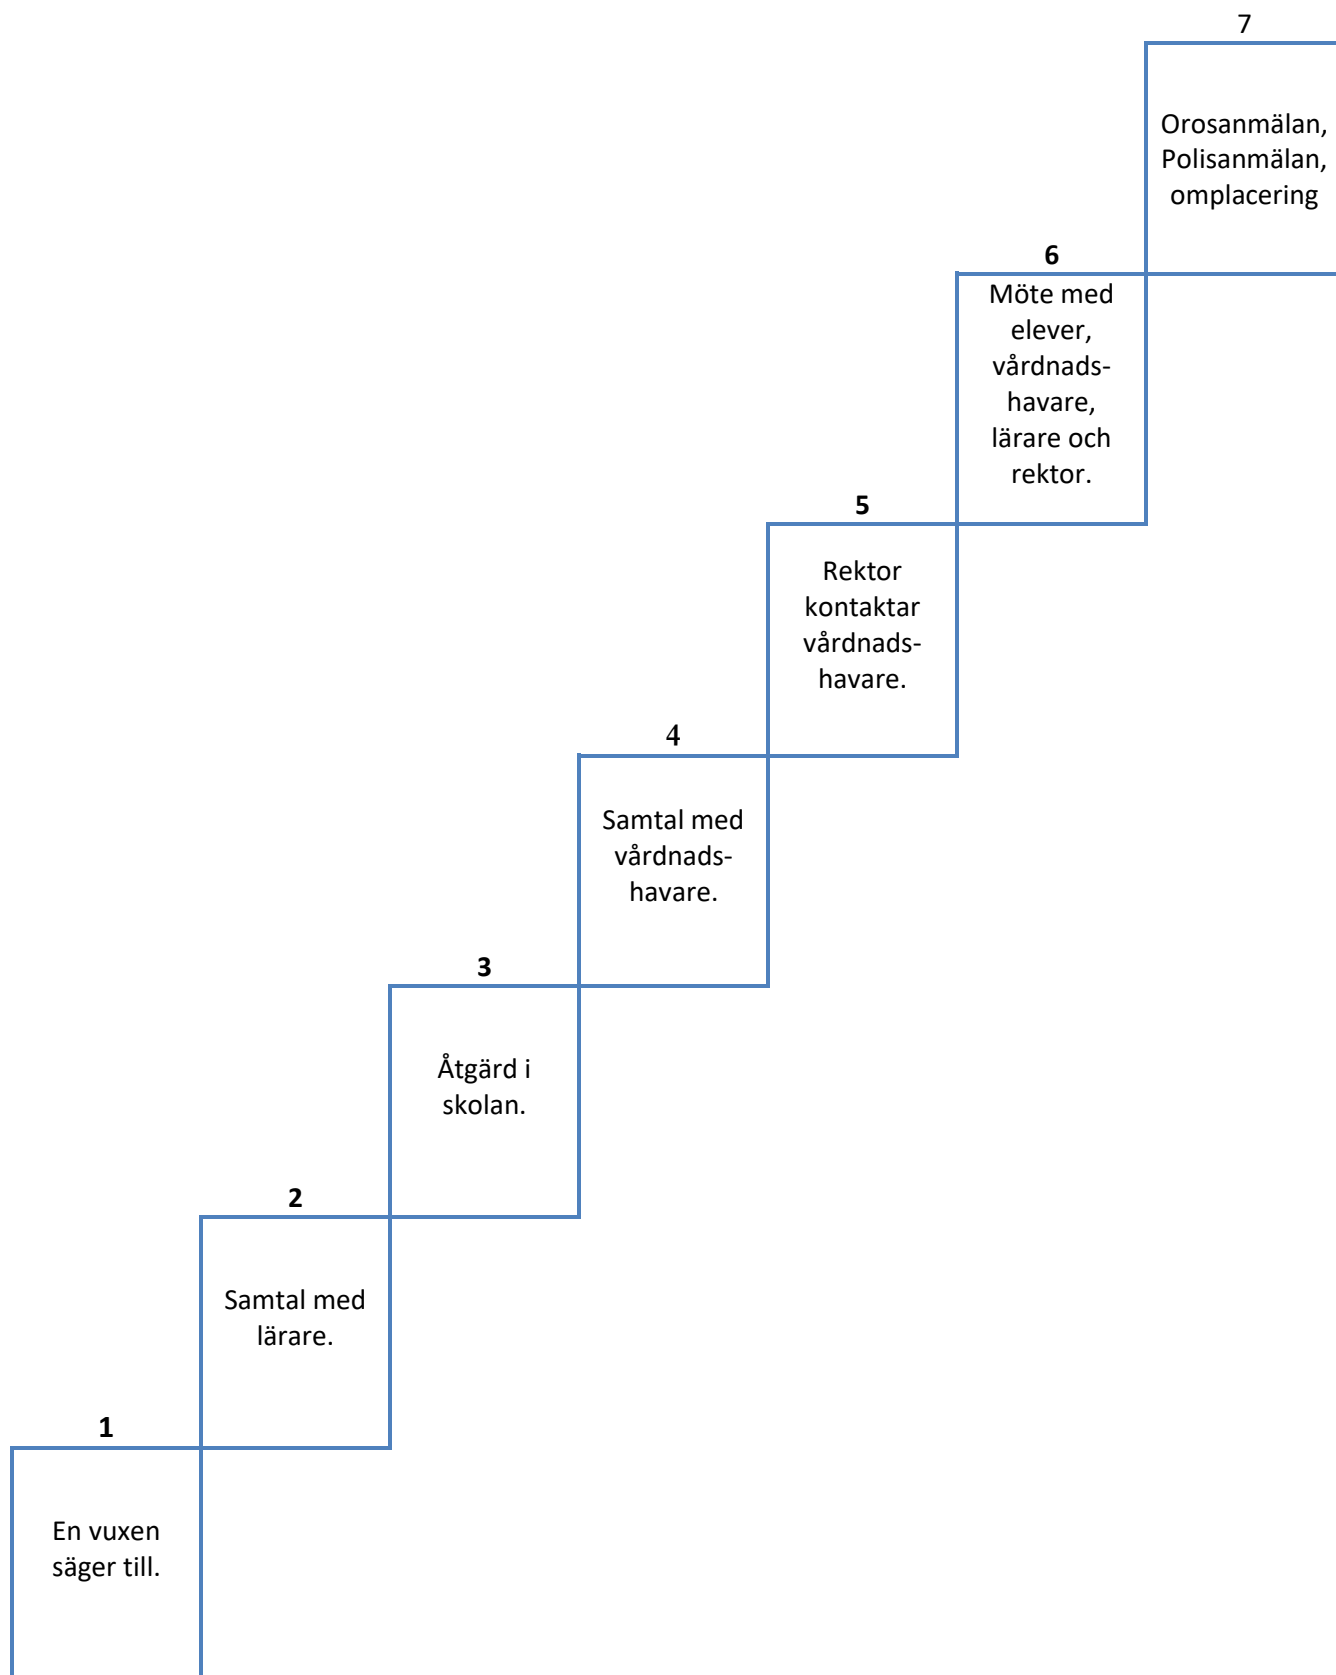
1
En vuxen säger till.

2
Samtal med lärare.

3
Åtgärd i skolan.

4
Samtal med vårdnadshavare.

5
Rektor kontaktar vårdnadshavare.

6
Möte med elever, vårdnadshavare, lärare och rektor.

7
Orosanmälan, Polisanmälan, omplacering